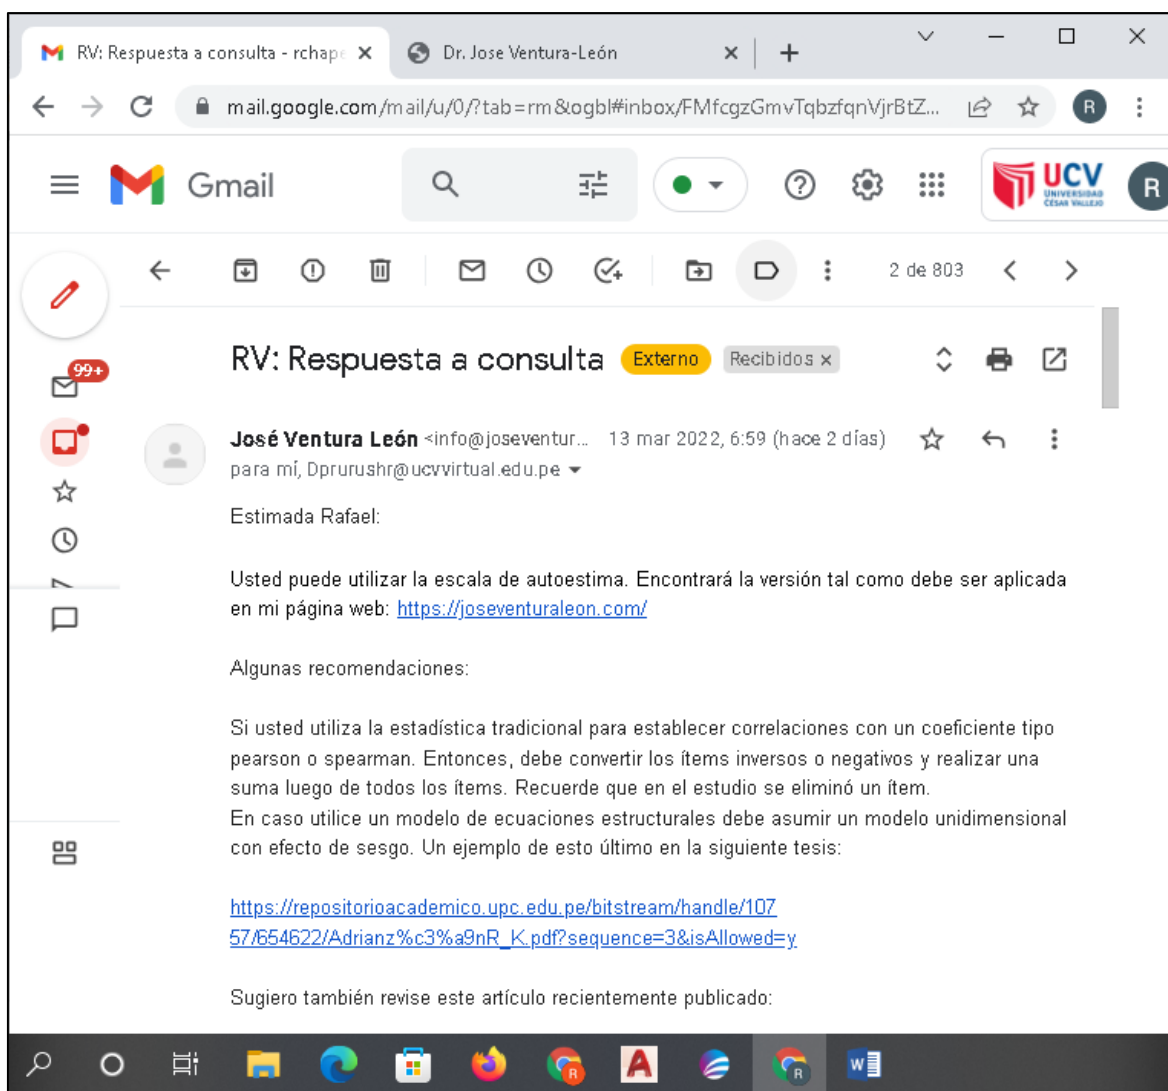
RV: Respuesta a consulta - rchape ×
Dr. Jose Ventura-León ×
+

mail.google.com/mail/u/0/?tab=rm&ogbl#inbox/FMfcgzGmvTqbzfqnVjrBtZ...

Gmail

UCV UNIVERSIDAD CÉSAR VALLEJO

R

99+

2 de 803

RV: Respuesta a consulta Externo Recibidos ×

José Ventura León <info@joseventur... 13 mar 2022, 6:59 (hace 2 días)
para mí, Dprurushr@ucvvirtual.edu.pe

Estimada Rafael:

Usted puede utilizar la escala de autoestima. Encontrará la versión tal como debe ser aplicada en mi página web: https://joseventuraleon.com/

Algunas recomendaciones:

Si usted utiliza la estadística tradicional para establecer correlaciones con un coeficiente tipo pearson o spearman. Entonces, debe convertir los ítems inversos o negativos y realizar una suma luego de todos los ítems. Recuerde que en el estudio se eliminó un ítem.
En caso utilice un modelo de ecuaciones estructurales debe asumir un modelo unidimensional con efecto de sesgo. Un ejemplo de esto último en la siguiente tesis:

https://repositorioacademico.upc.edu.pe/bitstream/handle/10757/654622/Adrianz%c3%a9nR_K.pdf?sequence=3&isAllowed=y

Sugiero también revise este artículo recientemente publicado: